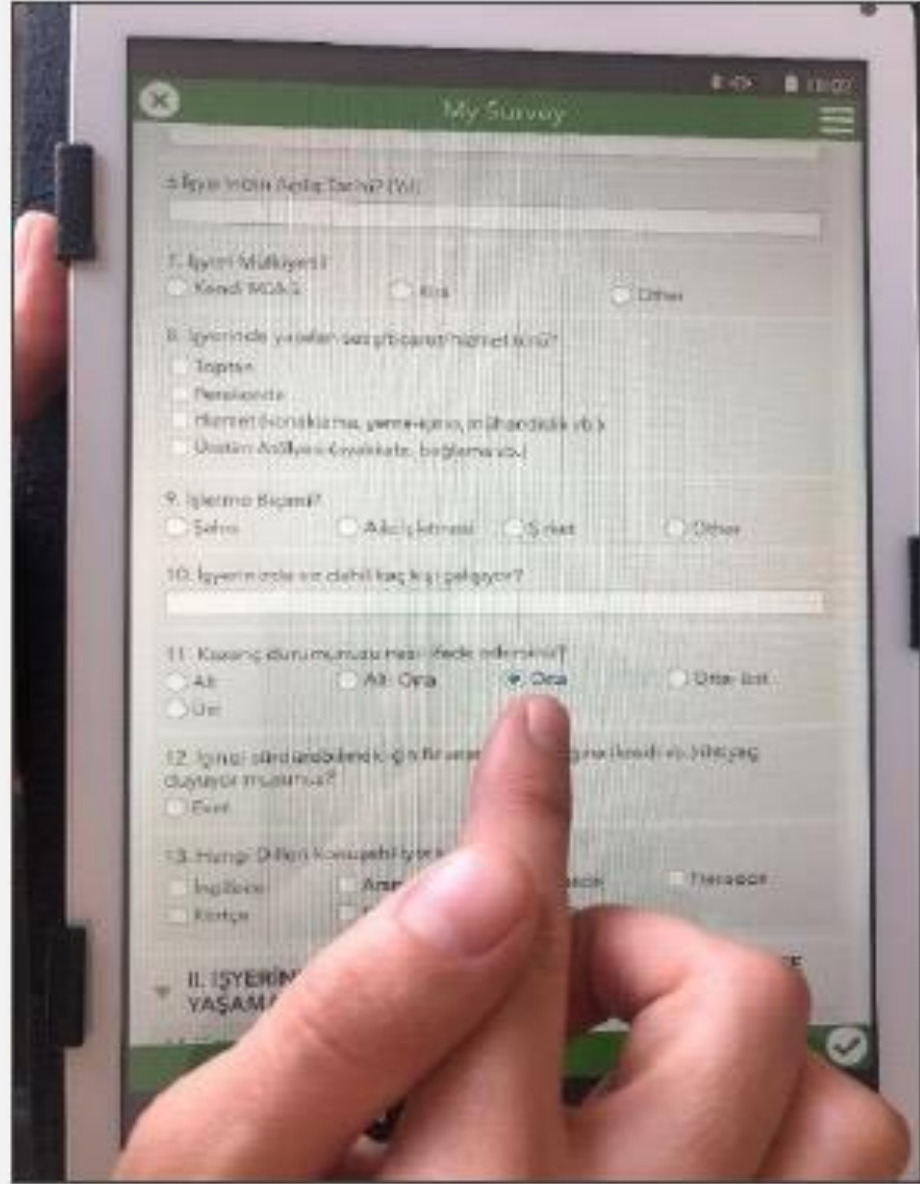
My Survey

6. İşyeri nın Açılış Tarihi? (Yıl)

7. İşyeri Mülkiyeti
Kendi Mülkü
Kira
Other

8. İşyerinde yapılan satış/üretim/hizmet türü?
Toptan
Perakende
Hizmet (taşımacılık, yeme-içme, mühendislik vb.)
Üretim Atölyesi (yemek, boğlama vb.)

9. İşletme Biçimi?
Şahıs
Aile İşletmesi
Şirket
Other

10. İşyerinizde siz dahil kaç kişi çalışıyor?

11. Kazanç durumunuzu nasıl ifade edersiniz?
Alt
Alt- Orta
Orta
Orta- Üst
Üst

12. İşinizi sürdürebilmek için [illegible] (kredi vb.) ihtiyaç duyuyor musunuz?
Evet

13. Hangi Dilleri Konuşabiliyorsunuz?
İngilizce
Arapça
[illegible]
Fransızca
Kürtçe
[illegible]

II. İŞYERİN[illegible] YAŞAMA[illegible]